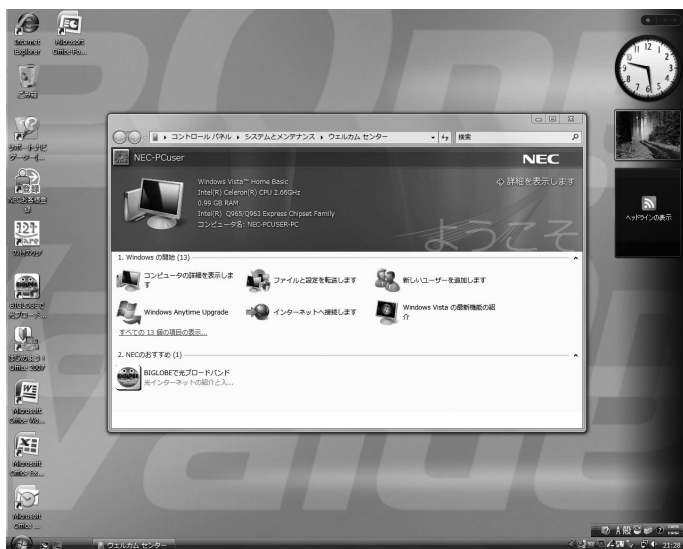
Internet Explorer

Microsoft Office Po...

ごみ箱

サポートナビゲーター(...

NEC 各種登録

121ware

BIGLOBEで光ブロード...

はじめよう! Office 2007

Microsoft Office Wo...

Microsoft Office Ex...

Microsoft Office ...

▸ コントロール パネル ▸ システムとメンテナンス ▸ ウェルカム センター

検索

NEC-PCuser

NEC

Windows Vista™ Home Basic
Intel(R) Celeron(R) CPU 2.66GHz
0.99 GB RAM
Intel(R) Q965/Q963 Express Chipset Family
コンピュータ名: NEC-PCUSER-PC

詳細を表示します

ようこそ

1. Windows の開始 (13)

コンピュータの詳細を表示します

ファイルと設定を転送します

新しいユーザーを追加します

Windows Anytime Upgrade

インターネットへ接続します

Windows Vista の最新機能の紹介

すべての 13 個の項目の表示...

2. NECのおすすめ (1)

BIGLOBEで光ブロードバンド
光インターネットの紹介と入...

ヘッドラインの表示

ウェルカム センター

21:28